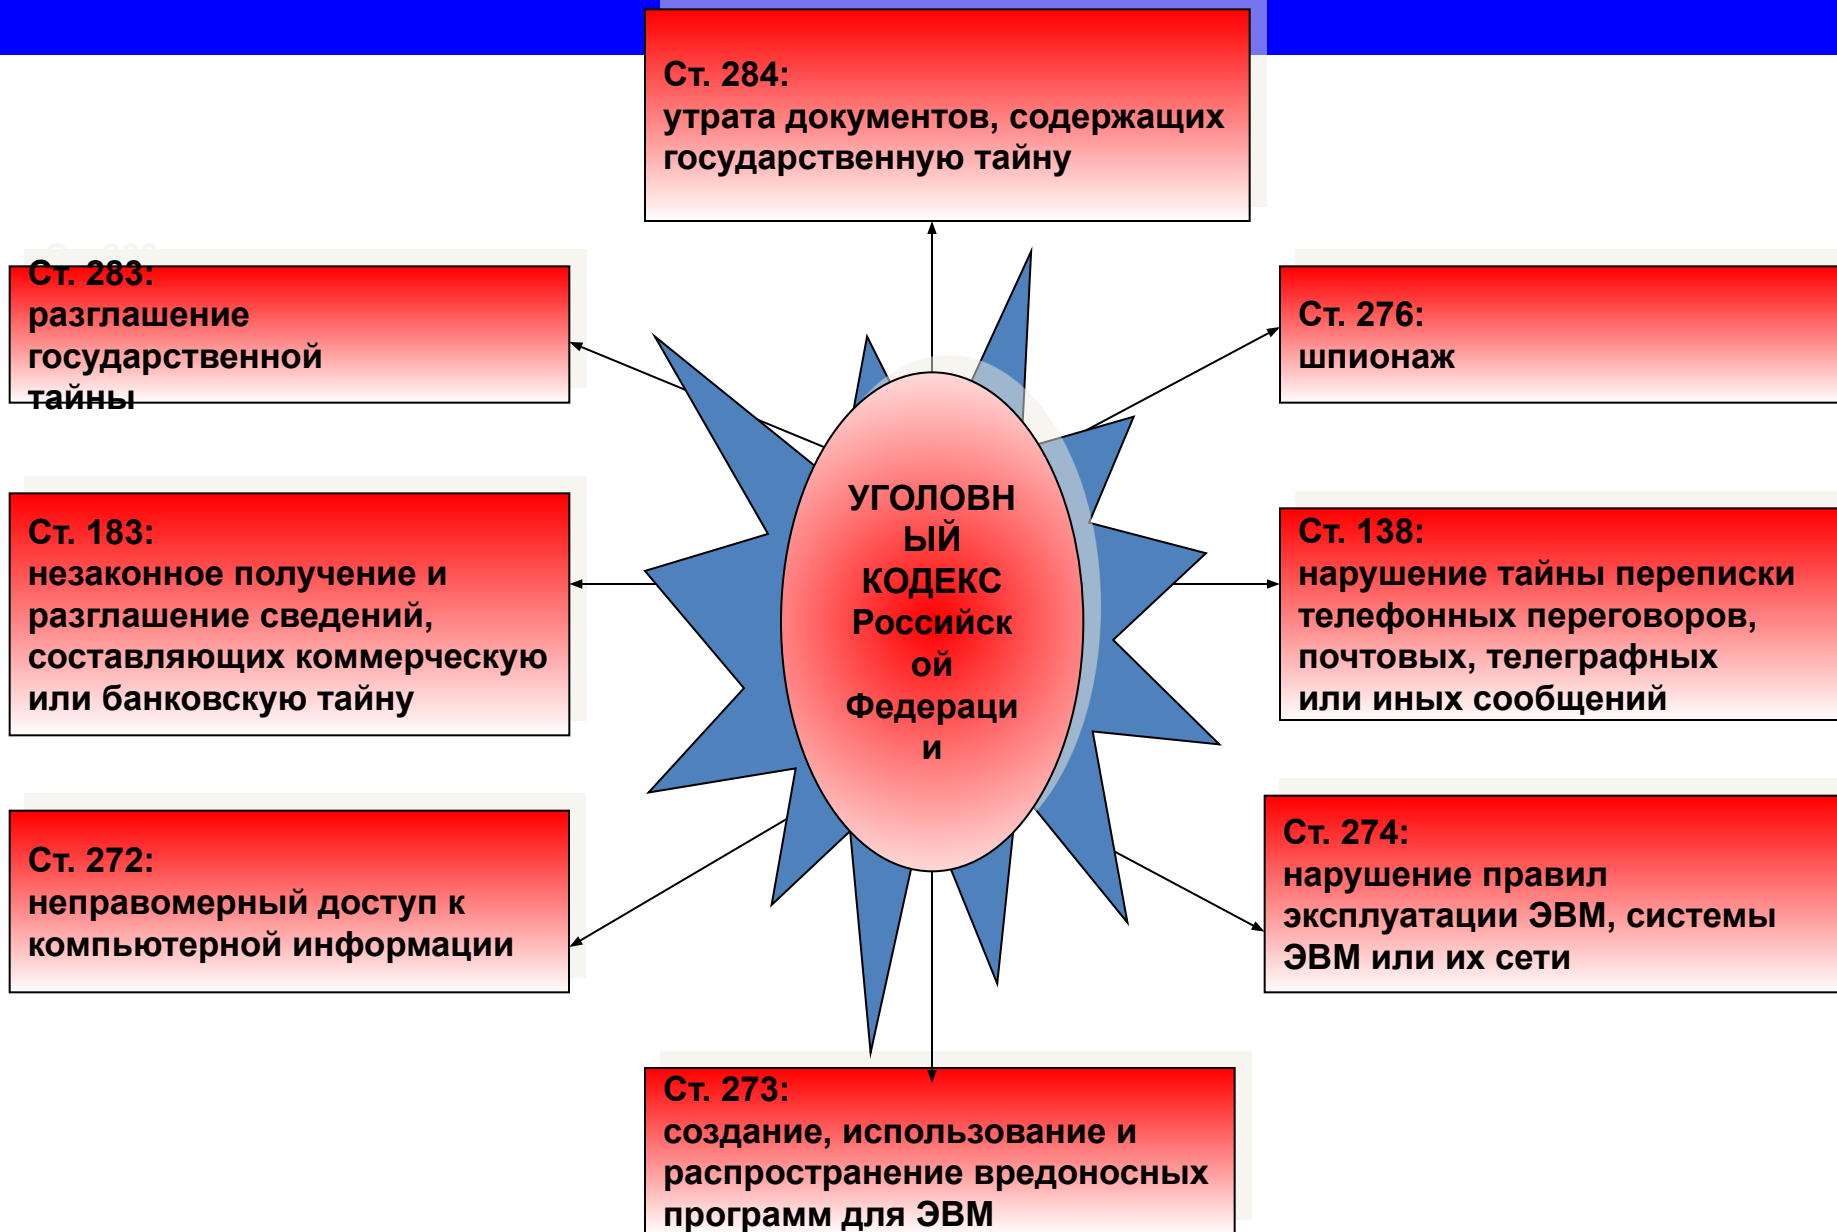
Ст. 284:
утрата документов, содержащих государственную тайну

Ст. 283:
разглашение государственной тайны

Ст. 276:
шпионаж

УГОЛОВНЫЙ КОДЕКС Российской Федерации

Ст. 183:
незаконное получение и разглашение сведений, составляющих коммерческую или банковскую тайну

Ст. 138:
нарушение тайны переписки телефонных переговоров, почтовых, телеграфных или иных сообщений

Ст. 272:
неправомерный доступ к компьютерной информации

Ст. 274:
нарушение правил эксплуатации ЭВМ, системы ЭВМ или их сети

Ст. 273:
создание, использование и распространение вредоносных программ для ЭВМ